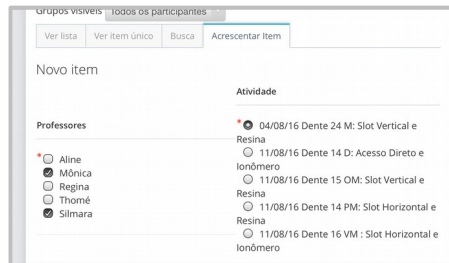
Grupos visíveis Todos os participantes

Ver lista | Ver item único | Busca | Acrescentar Item

Novo item

Atividade

Professores

* Aline
Mônica
Regina
Thomé
Silmara

* 04/08/16 Dente 24 M: Slot Vertical e Resina
11/08/16 Dente 14 D: Acesso Direto e Ionômero
11/08/16 Dente 15 OM: Slot Vertical e Resina
11/08/16 Dente 14 PM: Slot Horizontal e Resina
11/08/16 Dente 16 VM : Slot Horizontal e Ionômero